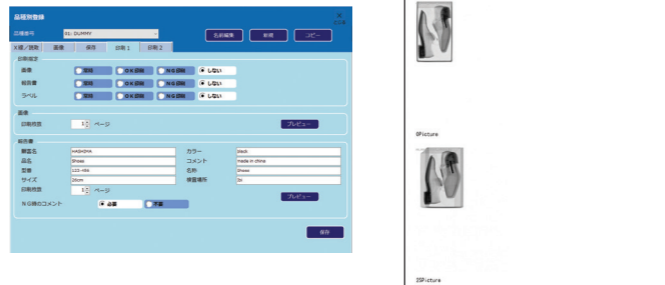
品種別登録

×
とじる

品種番号　01: DUMMY

名前編集　新規　コピー

X線／誘数　画像　保存　出荷１　出荷２

出荷指定
画像　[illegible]　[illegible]　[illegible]　しない
報告書　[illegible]　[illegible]　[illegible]　しない
ラベル　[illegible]　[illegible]　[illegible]　しない

画像
印刷枚数　1　ページ　プレビュー

報告書
顧客名　HASHIMA　カラー　black
品名　Shoes　コメント　made in china
型番　123-456　名称　Shoes
サイズ　26cm　検査場所　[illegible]
印刷枚数　1　ページ
　プレビュー
NG時のコメント　必要　不要

保存

BPicture

ISPicture